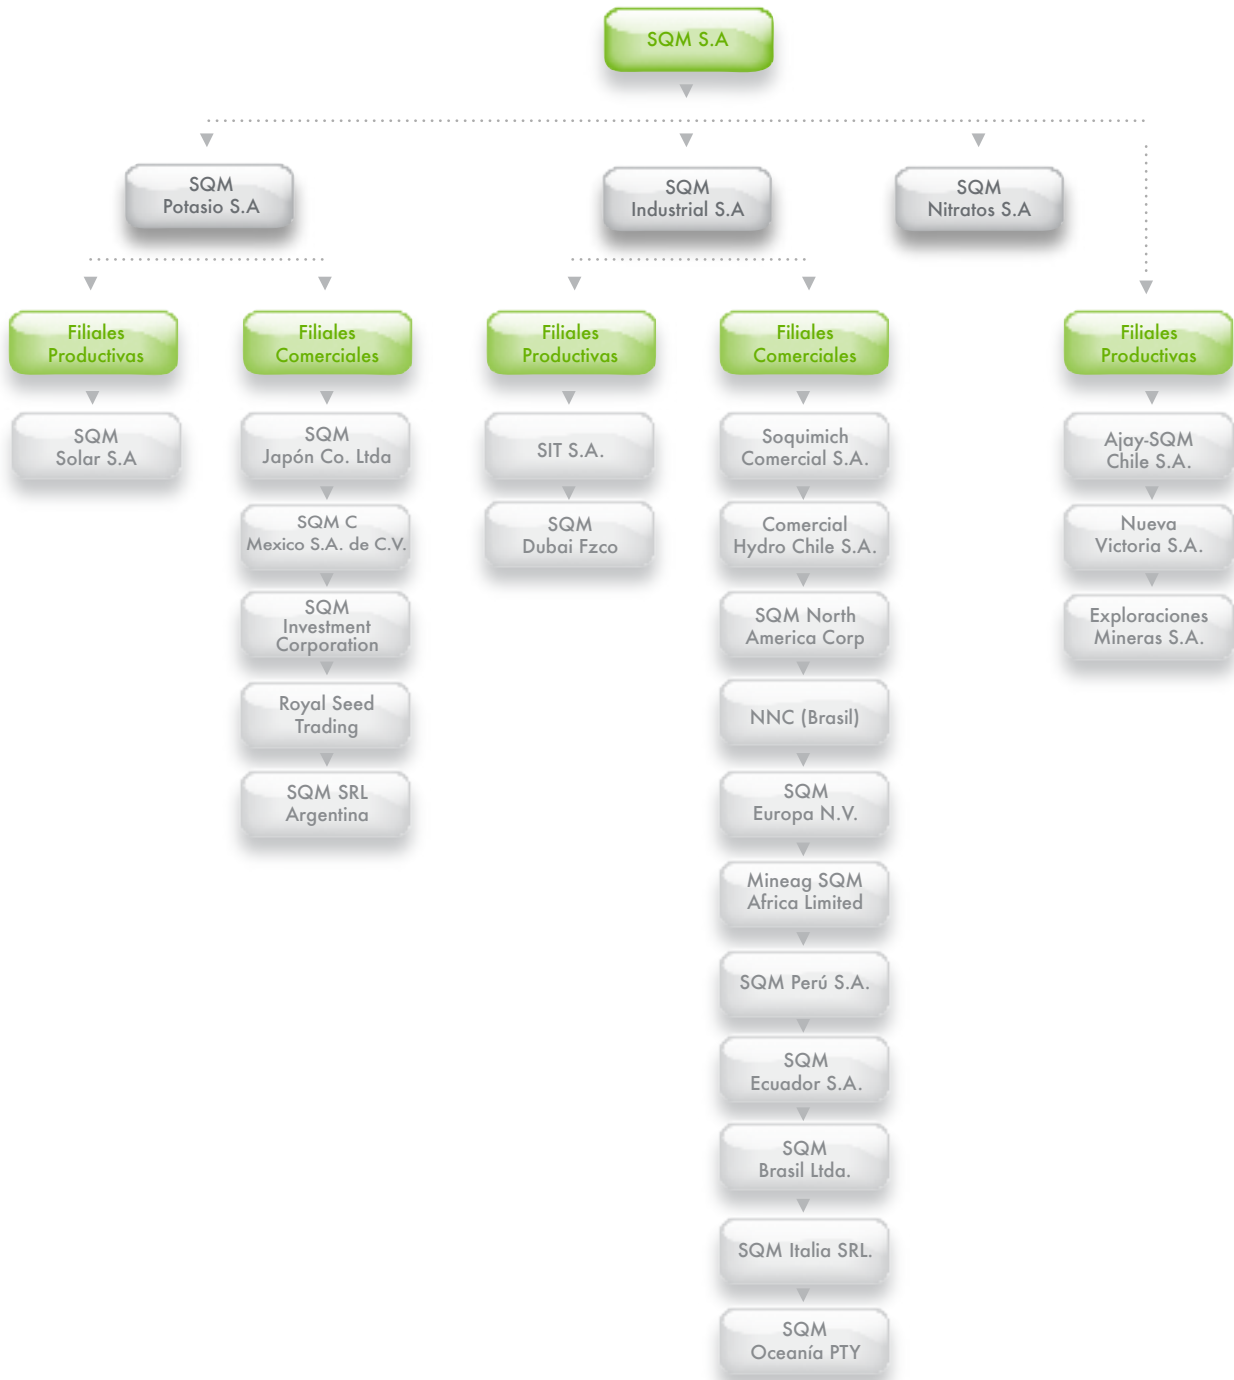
SQM S.A

SQM Potasio S.A

SQM Industrial S.A

SQM Nitratos S.A

Filiales Productivas

SQM Solar S.A

Filiales Comerciales

SQM Japón Co. Ltda

SQM C Mexico S.A. de C.V.

SQM Investment Corporation

Royal Seed Trading

SQM SRL Argentina

Filiales Productivas

SIT S.A.

SQM Dubai Fzco

Filiales Comerciales

Soquimich Comercial S.A.

Comercial Hydro Chile S.A.

SQM North America Corp

NNC (Brasil)

SQM Europa N.V.

Mineag SQM Africa Limited

SQM Perú S.A.

SQM Ecuador S.A.

SQM Brasil Ltda.

SQM Italia SRL.

SQM Oceanía PTY

Filiales Productivas

Ajay-SQM Chile S.A.

Nueva Victoria S.A.

Exploraciones Mineras S.A.